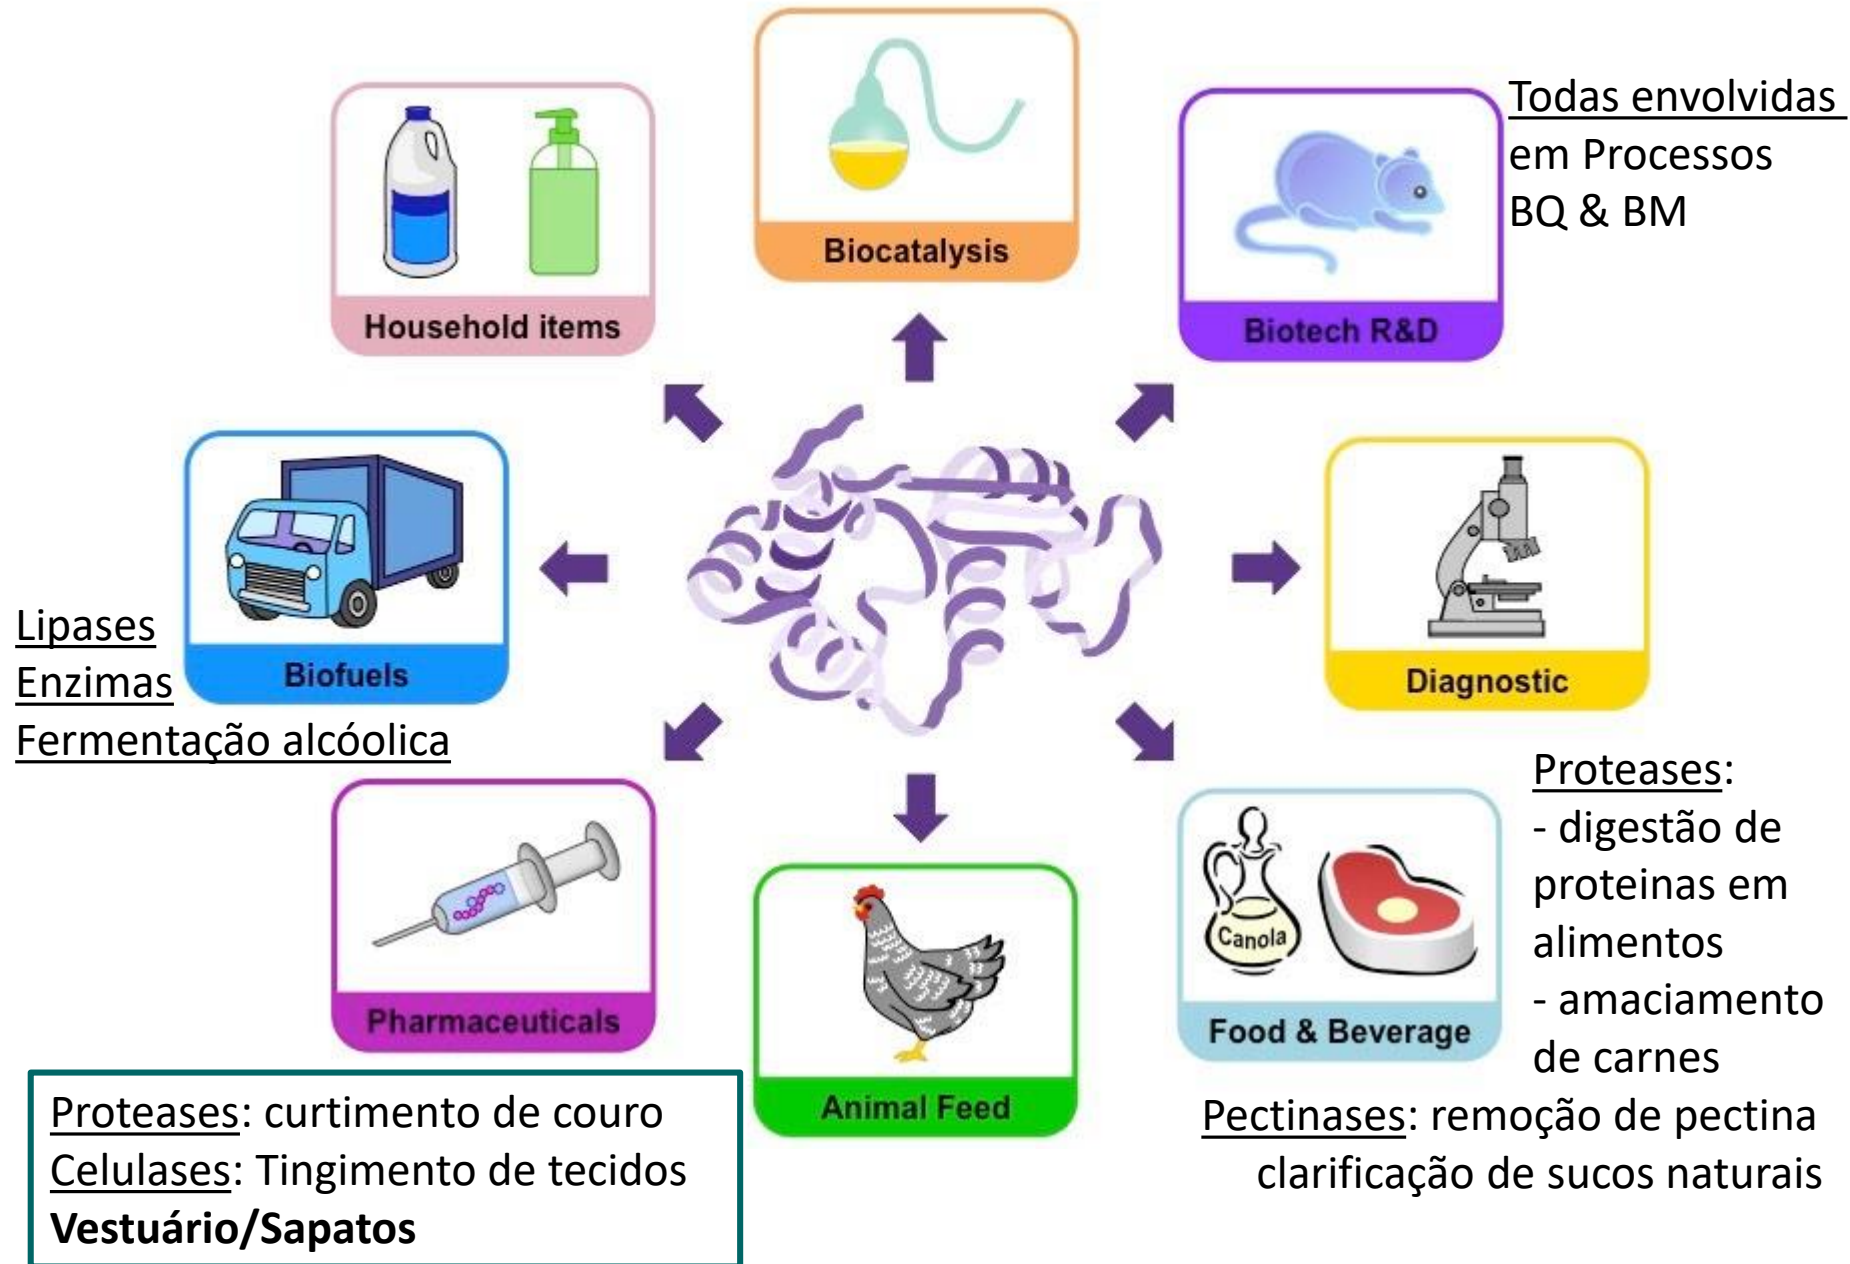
Biocatalysis

Household items

Biotech R&D

Todas envolvidas em Processos BQ & BM

Biofuels

Diagnostic

Lipases
Enzimas
Fermentação alcóolica

Pharmaceuticals

Animal Feed

Canola

Food & Beverage

Proteases:
- digestão de proteinas em alimentos
- amaciamento de carnes

Proteases: curtimento de couro
Celulases: Tingimento de tecidos
**Vestuário/Sapatos**

Pectinases: remoção de pectina clarificação de sucos naturais